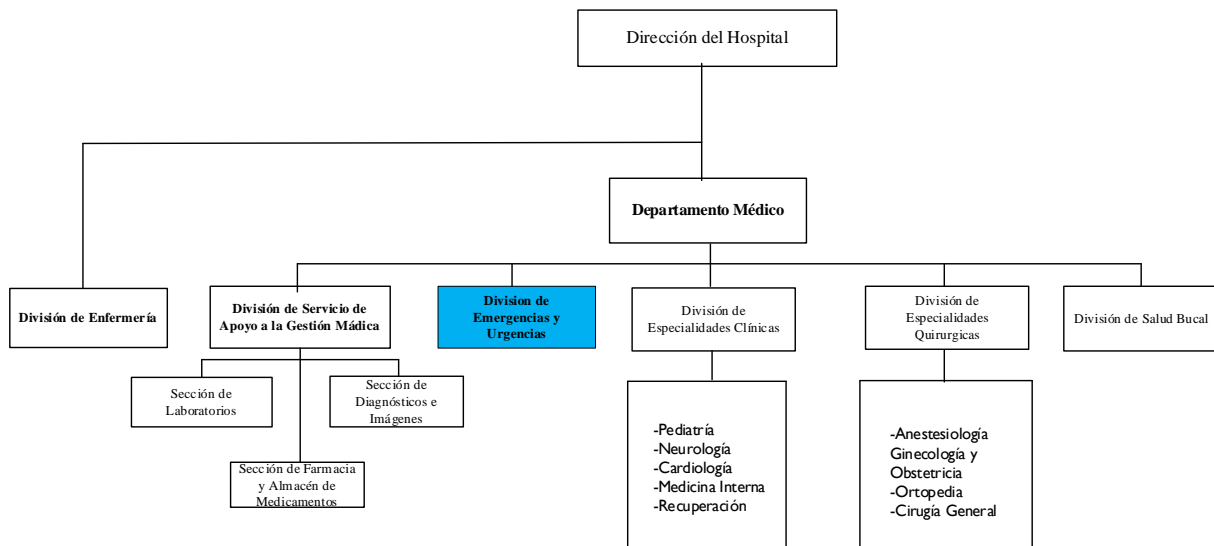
Dirección del Hospital

Departamento Médico

División de Enfermería

División de Servicio de Apoyo a la Gestión Mádica

Division de Emergencias y Urgencias

División de Especialidades Clínicas

División de Especialidades Quirurgicas

División de Salud Bucal

Sección de Laboratorios

Sección de Diagnósticos e Imágenes

Sección de Farmacia y Almacén de Medicamentos

-Pediatría
-Neurología
-Cardiología
-Medicina Interna
-Recuperación

-Anestesiología
Ginecología y Obstetricia
-Ortopedia
-Cirugía General